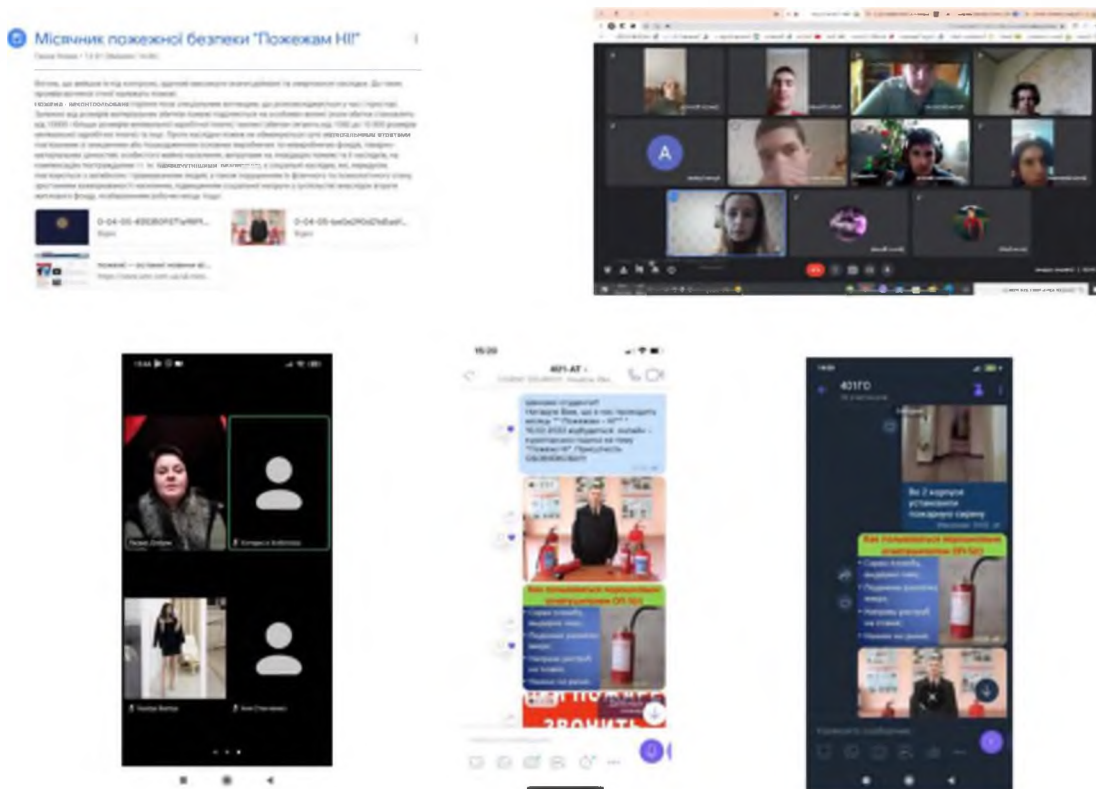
Місячник пожежної безпеки "Пожежам НІ!"

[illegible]

0-04-05-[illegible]

0-04-05-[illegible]

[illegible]

15:20

401-АТ

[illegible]

Як користуватися переносним вогнегасником ОП-5(з)

ЗВОНИТЬ

401ГО

Во 2 корпусі установили пожежну сирену

Як користуватися переносним вогнегасником ОП-5(з)